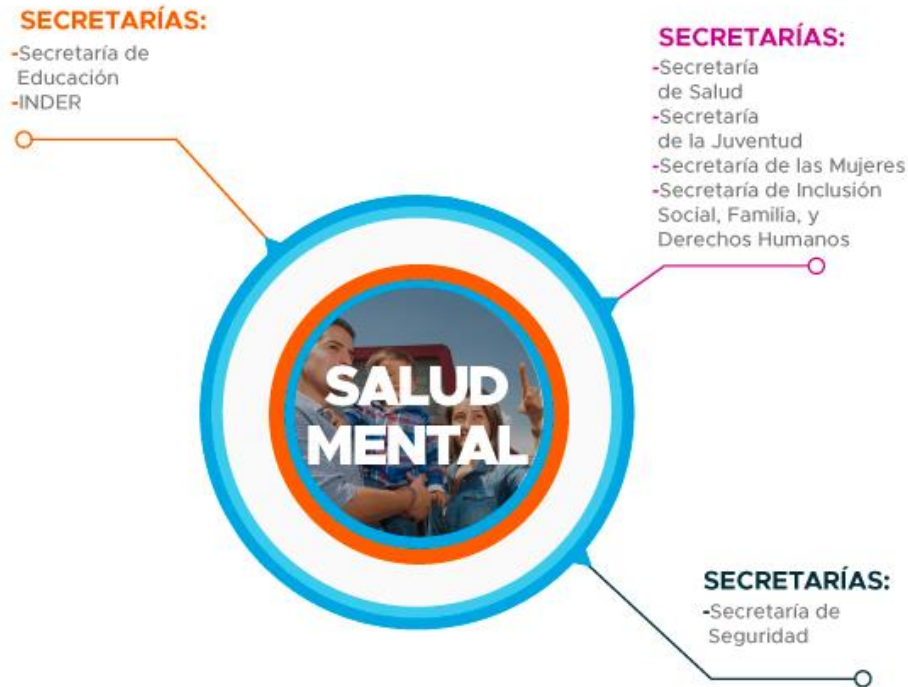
SECRETARÍAS:
-Secretaría de Educación
-INDER

SECRETARÍAS:
-Secretaría de Salud
-Secretaría de la Juventud
-Secretaría de las Mujeres
-Secretaría de Inclusión Social, Familia, y Derechos Humanos

SALUD MENTAL

SECRETARÍAS:
-Secretaría de Seguridad